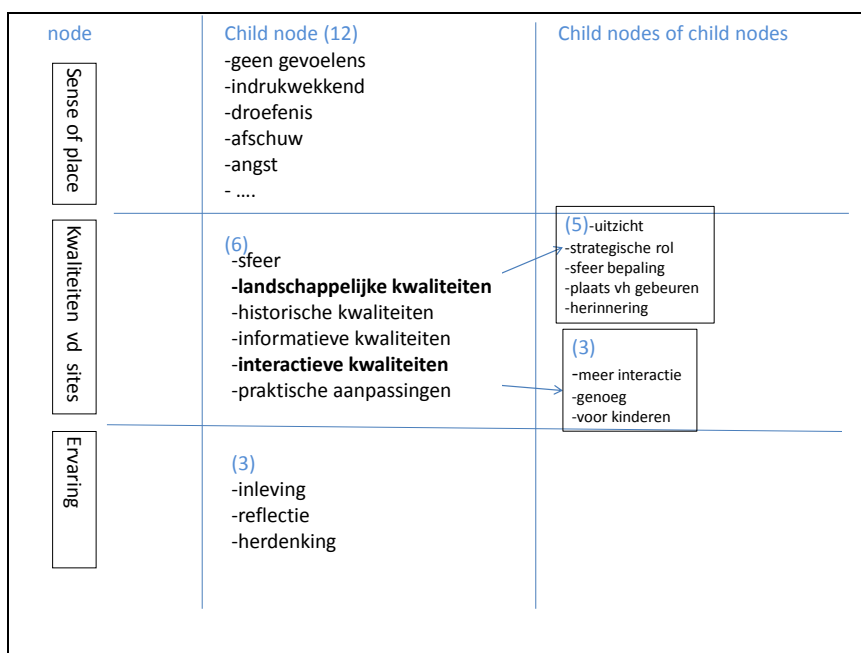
| node | Child node (12) | Child nodes of child nodes |
|---|---|---|
| Sense of place | -geen gevoelens<br>-indrukwekkend<br>-droefenis<br>-afschuw<br>-angst<br>- …. | |
| Kwaliteiten vd sites | (6)<br>-sfeer<br>**-landschappelijke kwaliteiten**<br>-historische kwaliteiten<br>-informatieve kwaliteiten<br>**-interactieve kwaliteiten**<br>-praktische aanpassingen | (5)-uitzicht<br>-strategische rol<br>-sfeer bepaling<br>-plaats vh gebeuren<br>-herinnering<br><br>(3)<br>-meer interactie<br>-genoeg<br>-voor kinderen |
| Ervaring | (3)<br>-inleving<br>-reflectie<br>-herdenking | |